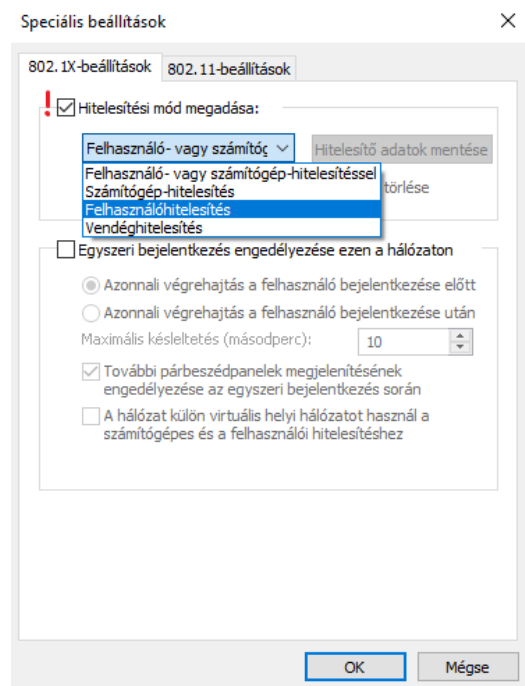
Speciális beállítások

802.1X-beállítások | 802.11-beállítások

Hitelesítési mód megadása:

Felhasználó- vagy számítóg

Hitelesítő adatok mentése

Felhasználó- vagy számítógép-hitelesítéssel
Számítógép-hitelesítés
Felhasználóhitelesítés
Vendéghitelesítés

törlése

Egyszeri bejelentkezés engedélyezése ezen a hálózaton

Azonnali végrehajtás a felhasználó bejelentkezése előtt

Azonnali végrehajtás a felhasználó bejelentkezése után

Maximális késleltetés (másodperc):

10

További párbeszédpanelek megjelenítésének engedélyezése az egyszeri bejelentkezés során

A hálózat külön virtuális helyi hálózatot használ a számítógépes és a felhasználói hitelesítéshez

OK

Mégse